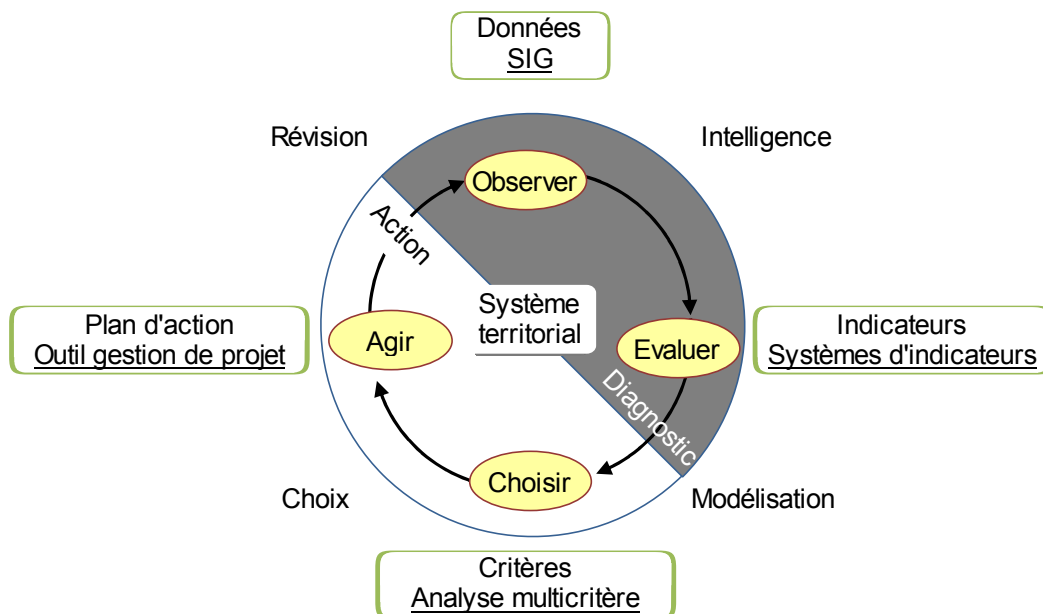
Données
SIG

Révision

Intelligence

Observer

Action

Plan d'action
Outil gestion de projet

Agir

Système territorial

Evaluer

Indicateurs
Systèmes d'indicateurs

Diagnostic

Choisir

Choix

Modélisation

Critères
Analyse multicritère